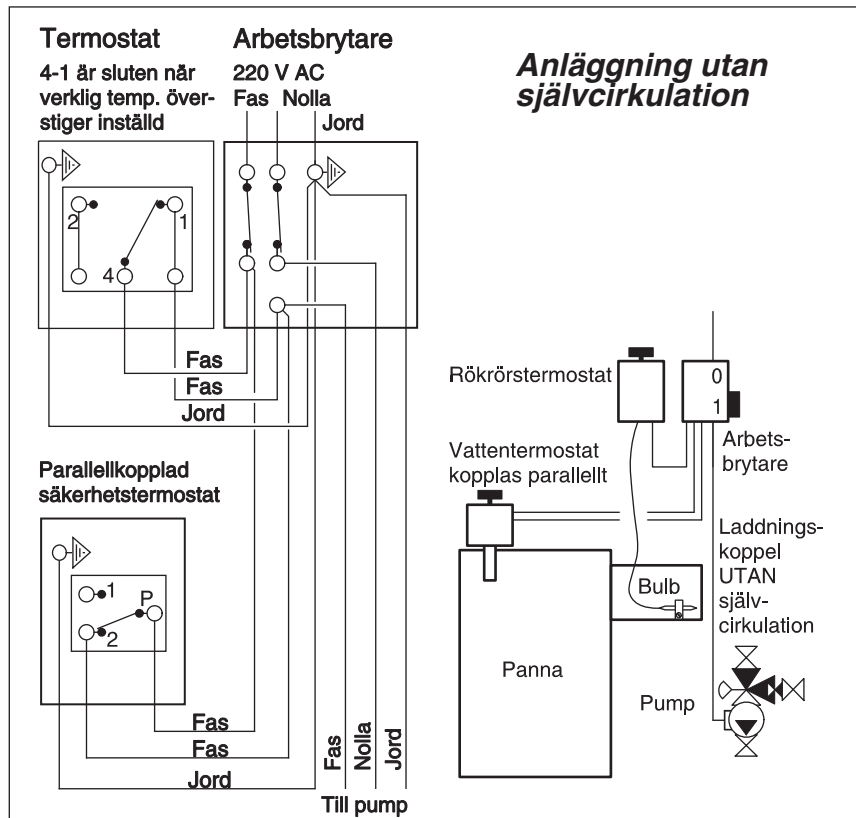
Termostat
4-1 är sluten när verklig temp. överstiger inställd

Arbetsbrytare
220 V AC
Fas Nolla
Jord

Anläggning utan självcirkulation

2
1
4

Fas
Fas
Jord

Parallellkopplad säkerhetstermostat

1
P
2

Fas
Fas
Jord

Fas
Nolla
Jord
Till pump

Rökrörstermostat
0
1
Arbetsbrytare
Vattentermostat kopplas parallellt
Laddningskoppel UTAN självcirkulation
Bulb
Panna
Pump